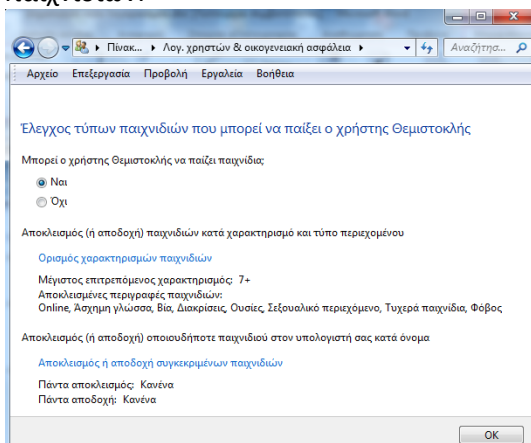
Πίνακ... ▸ Λογ. χρηστών & οικογενειακή ασφάλεια ▸

Αναζήτηση...

Αρχείο Επεξεργασία Προβολή Εργαλεία Βοήθεια

Έλεγχος τύπων παιχνιδιών που μπορεί να παίξει ο χρήστης Θεμιστοκλής

Μπορεί ο χρήστης Θεμιστοκλής να παίζει παιχνίδια;

Ναι

Όχι

Αποκλεισμός (ή αποδοχή) παιχνιδιών κατά χαρακτηρισμό και τύπο περιεχομένου

Ορισμός χαρακτηρισμών παιχνιδιών

Μέγιστος επιτρεπόμενος χαρακτηρισμός: 7+

Αποκλεισμένες περιγραφές παιχνιδιών:

Online, Άσχημη γλώσσα, Βία, Διακρίσεις, Ουσίες, Σεξουαλικό περιεχόμενο, Τυχερά παιχνίδια, Φόβος

Αποκλεισμός (ή αποδοχή) οποιουδήποτε παιχνιδιού στον υπολογιστή σας κατά όνομα

Αποκλεισμός ή αποδοχή συγκεκριμένων παιχνιδιών

Πάντα αποκλεισμός: Κανένα

Πάντα αποδοχή: Κανένα

OK